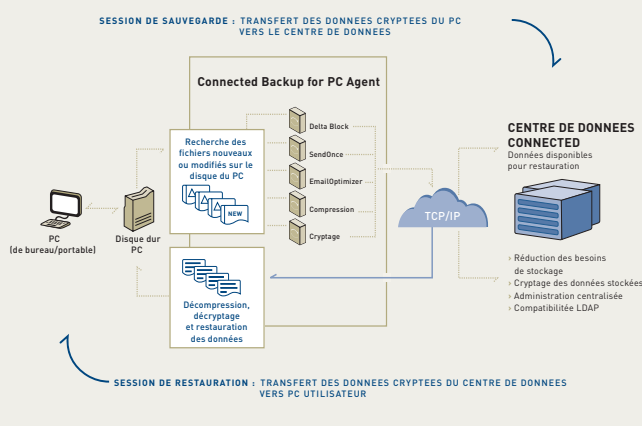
SESSION DE SAUVEGARDE : TRANSFERT DES DONNEES CRYPTEES DU PC VERS LE CENTRE DE DONNEES

Connected Backup for PC Agent

Recherche des fichiers nouveaux ou modifiés sur le disque du PC

NEW

Delta Block

SendOnce

EmailOptimizer

Compression

Cryptage

PC (de bureau/portable)

Disque dur PC

TCP/IP

CENTRE DE DONNEES CONNECTED

Données disponibles pour restauration

› Réduction des besoins de stockage
› Cryptage des données stockées
› Administration centralisée
› Compatibilité LDAP

Décompression, décryptage et restauration des données

SESSION DE RESTAURATION : TRANSFERT DES DONNEES CRYPTEES DU CENTRE DE DONNEES VERS PC UTILISATEUR